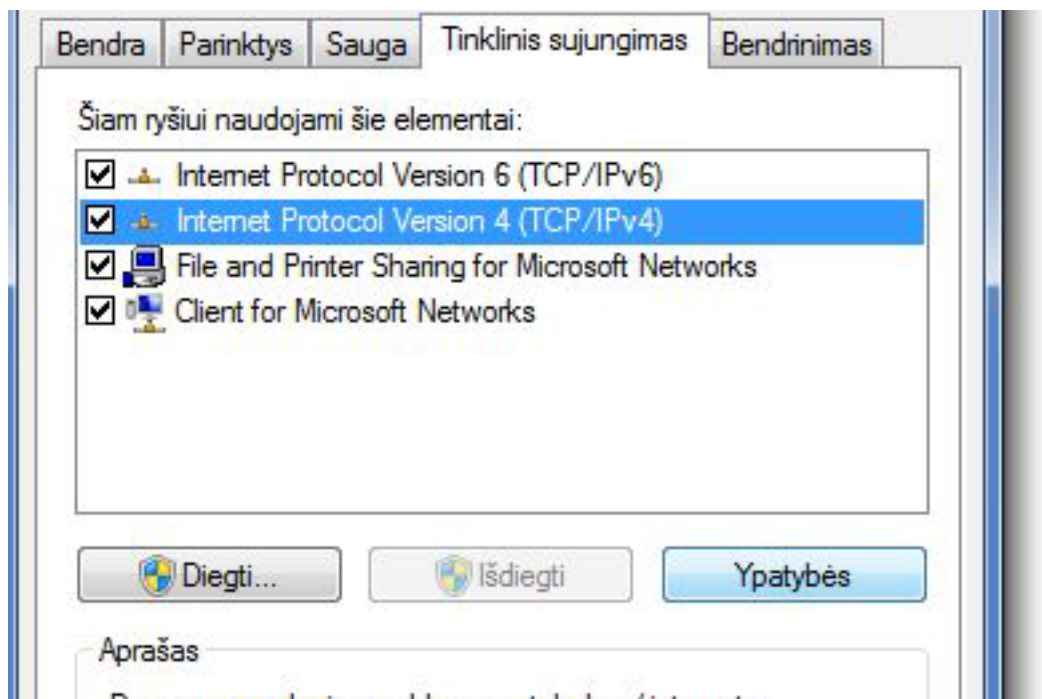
Bendra | Parinktys | Sauga | Tinklinis sujungimas | Bendrinimas

Šiam ryšiui naudojami šie elementai:

Internet Protocol Version 6 (TCP/IPv6)
Internet Protocol Version 4 (TCP/IPv4)
File and Printer Sharing for Microsoft Networks
Client for Microsoft Networks

Diegti... | Išdiegti | Ypatybės

Aprašas

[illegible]